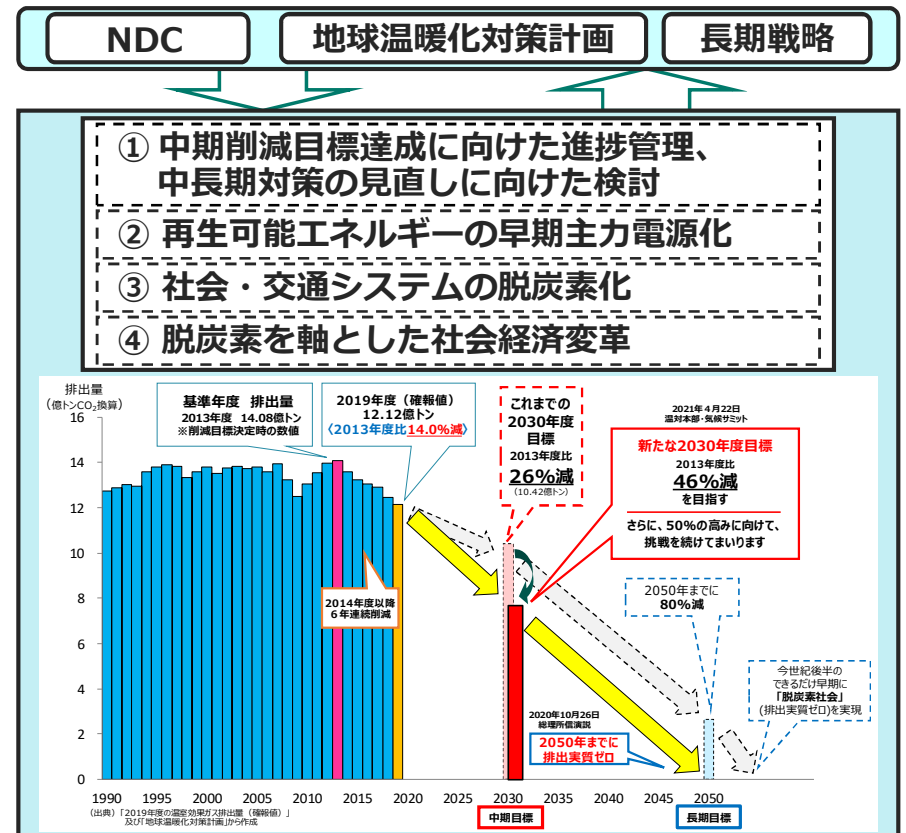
NDC

地球温暖化対策計画

長期戦略

① 中期削減目標達成に向けた進捗管理、中長期対策の見直しに向けた検討

② 再生可能エネルギーの早期主力電源化

③ 社会・交通システムの脱炭素化

④ 脱炭素を軸とした社会経済変革

排出量
(億トン$CO_2$換算)

16
14
12
10
8
6
4
2
0

基準年度 排出量
2013年度 14.08億トン
※削減目標決定時の数値

2019年度（確報値）
12.12億トン
〈2013年度比14.0%減〉

これまでの
2030年度
目標
2013年度比
26%減
（10.42億トン）

2021年4月22日
温対本部・気候サミット

新たな2030年度目標
2013年度比
46%減
を目指す

さらに、50%の高みに向けて、挑戦を続けてまいります

2014年度以降
6年連続削減

2050年までに
80%減

今世紀後半の
できるだけ早期に
「脱炭素社会」
（排出実質ゼロ）を実現

2020年10月26日
総理所信演説

2050年までに
排出実質ゼロ

1990 1995 2000 2005 2010 2015 2020 2025 2030 2035 2040 2045 2050

（出典）「2019年度の温室効果ガス排出量（確報値）」
及び「地球温暖化対策計画」から作成

中期目標

長期目標